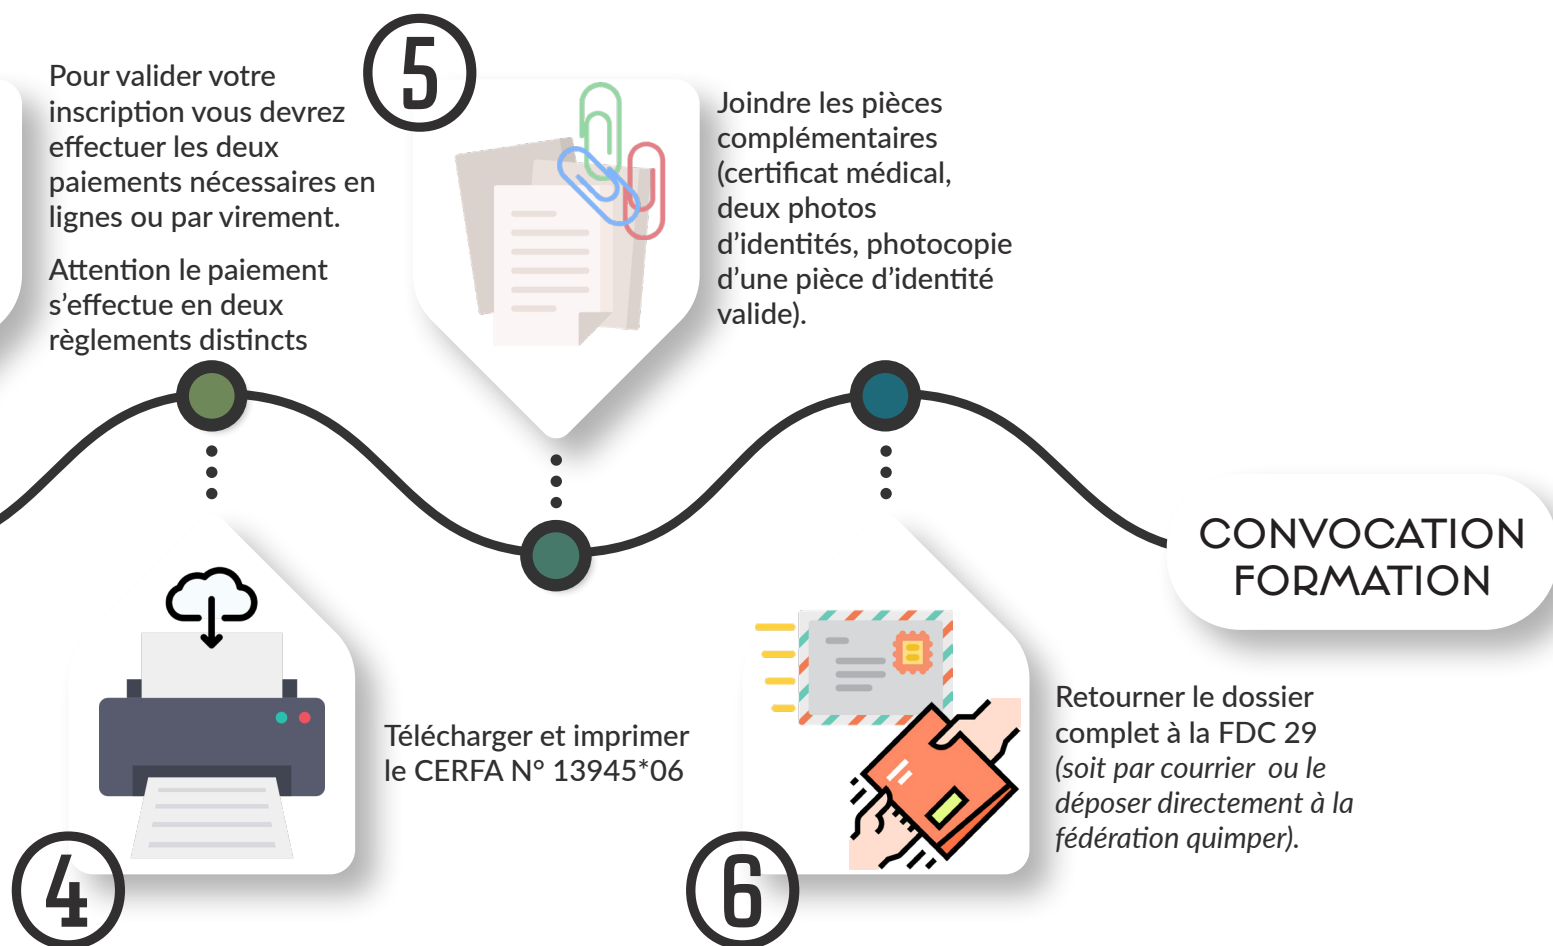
Pour valider votre inscription vous devrez effectuer les deux paiements nécessaires en lignes ou par virement.

Attention le paiement s'effectue en deux règlements distincts

5

Joindre les pièces complémentaires (certificat médical, deux photos d'identités, photocopie d'une pièce d'identité valide).

CONVOCATION FORMATION

Télécharger et imprimer le CERFA N° 13945*06

4

Retourner le dossier complet à la FDC 29 *(soit par courrier ou le déposer directement à la fédération quimper).*

6